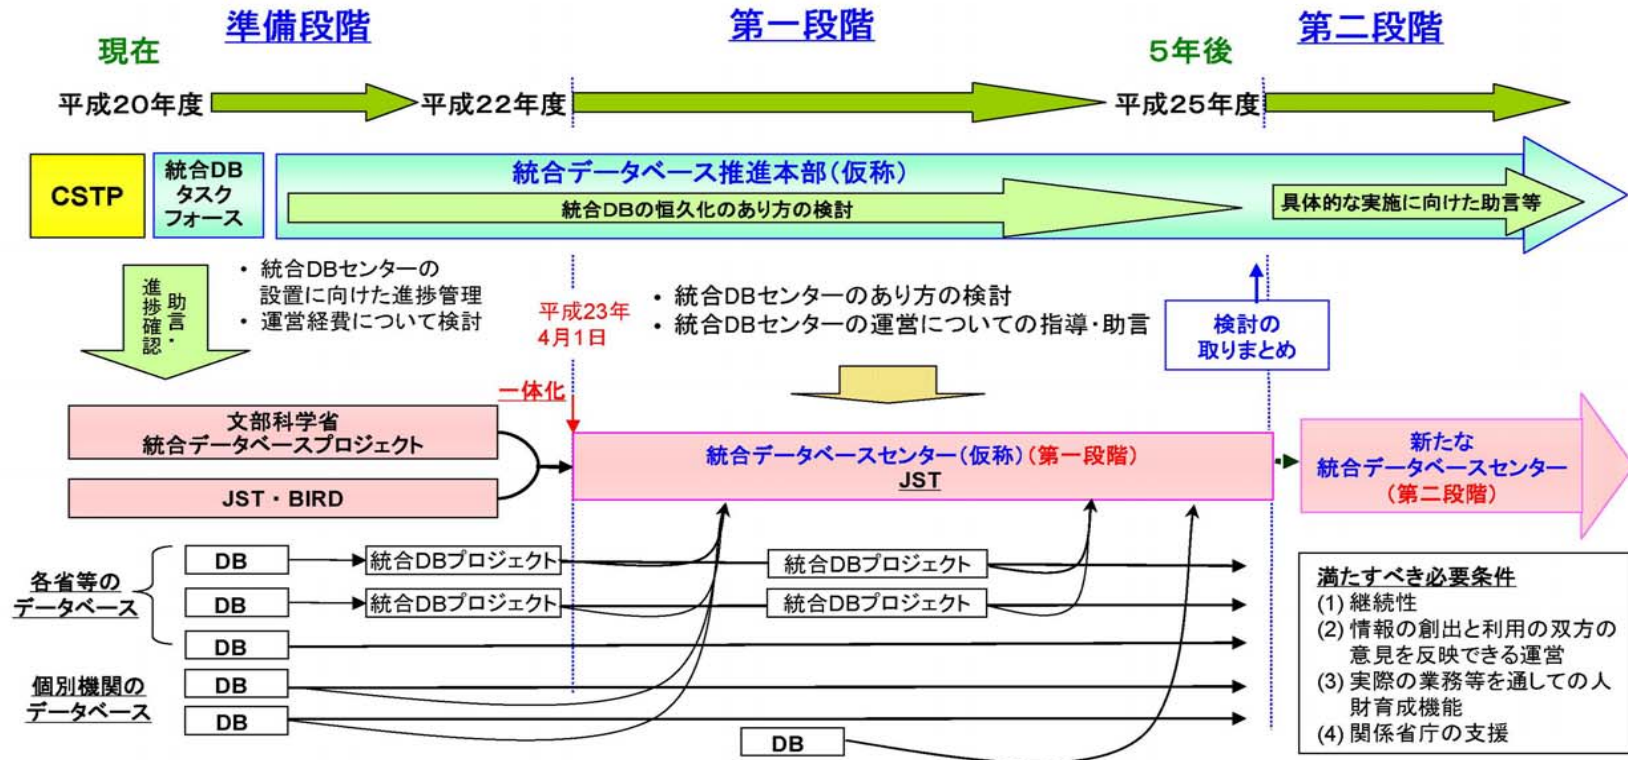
現在

準備段階

第一段階

5年後

第二段階

平成20年度

平成22年度

平成25年度

CSTP

統合DB
タスク
フォース

統合データベース推進本部（仮称）

統合DBの恒久化のあり方の検討

具体的な実施に向けた助言等

進捗確認
助言・

・統合DBセンターの設置に向けた進捗管理
・運営経費について検討

平成23年
4月1日

・統合DBセンターのあり方の検討
・統合DBセンターの運営についての指導・助言

検討の
取りまとめ

一体化

文部科学省
統合データベースプロジェクト

JST・BIRD

統合データベースセンター（仮称）（第一段階）
JST

新たな
統合データベースセンター
（第二段階）

各省等の
データベース

DB

統合DBプロジェクト

DB

統合DBプロジェクト

DB

統合DBプロジェクト

統合DBプロジェクト

個別機関の
データベース

DB

DB

DB

満たすべき必要条件
(1) 継続性
(2) 情報の創出と利用の双方の意見を反映できる運営
(3) 実際の業務等を通しての人財育成機能
(4) 関係省庁の支援